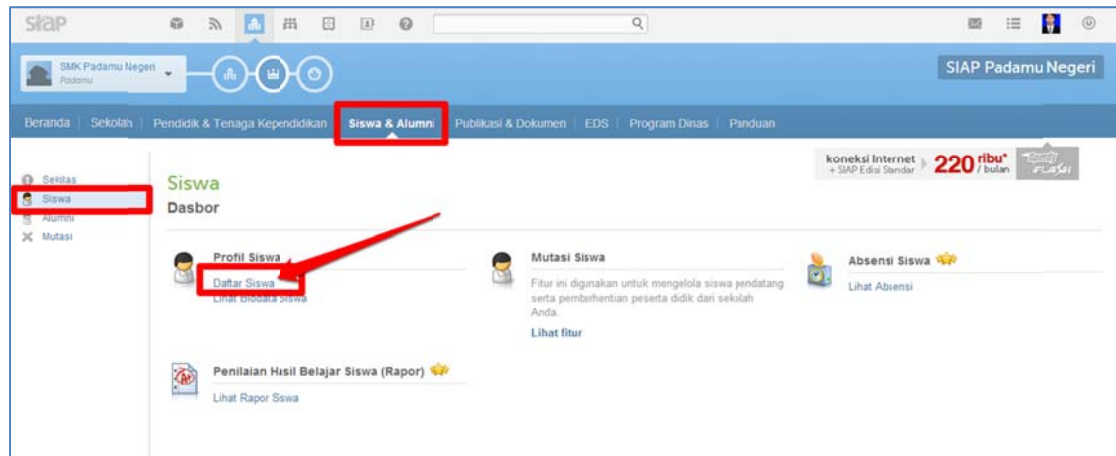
siap

SMK Padamu Negeri
Padamu

SIAP Padamu Negeri

Beranda | Sekolah | Pendidik & Tenaga Kependidikan | Siswa & Alumni | Publikasi & Dokumen | EDS | Program Dinas | Panduan

Sekilas
Siswa
Alumni
Mutasi

koneksi Internet + SIAP Edisi Standar 220 ribu* / bulan

Siswa
Dasbor

Profil Siswa
Daftar Siswa
Lihat Biodata Siswa

Mutasi Siswa
Fitur ini digunakan untuk mengelola siswa pendatang serta pemberhentian peserta didik dari sekolah Anda.
Lihat fitur

Absensi Siswa
Lihat Absensi

Penilaian Hasil Belajar Siswa (Rapor)
Lihat Rapor Sswa